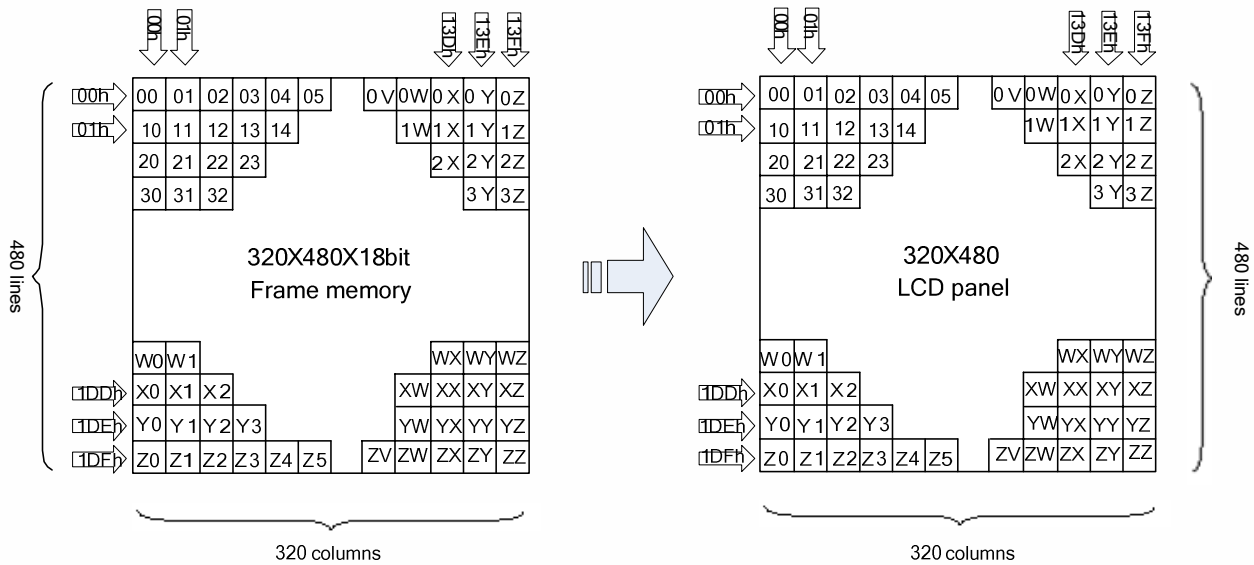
00h 01h 13Dh 13Eh 13Fh

00h 00 01 02 03 04 05 0V 0W 0X 0Y 0Z
01h 10 11 12 13 14 1W 1X 1Y 1Z
20 21 22 23 2X 2Y 2Z
30 31 32 3Y 3Z

320X480X18bit
Frame memory

W0 W1 WX WY WZ
1DDh X0 X1 X2 XW XX XY XZ
1DEh Y0 Y1 Y2 Y3 YW YX YY YZ
1DFh Z0 Z1 Z2 Z3 Z4 Z5 ZV ZW ZX ZY ZZ

480 lines

320 columns

00h 01h 13Dh 13Eh 13Fh

00h 00 01 02 03 04 05 0V 0W 0X 0Y 0Z
01h 10 11 12 13 14 1W 1X 1Y 1Z
20 21 22 23 2X 2Y 2Z
30 31 32 3Y 3Z

320X480
LCD panel

W0 W1 WX WY WZ
1DDh X0 X1 X2 XW XX XY XZ
1DEh Y0 Y1 Y2 Y3 YW YX YY YZ
1DFh Z0 Z1 Z2 Z3 Z4 Z5 ZV ZW ZX ZY ZZ

480 lines

320 columns